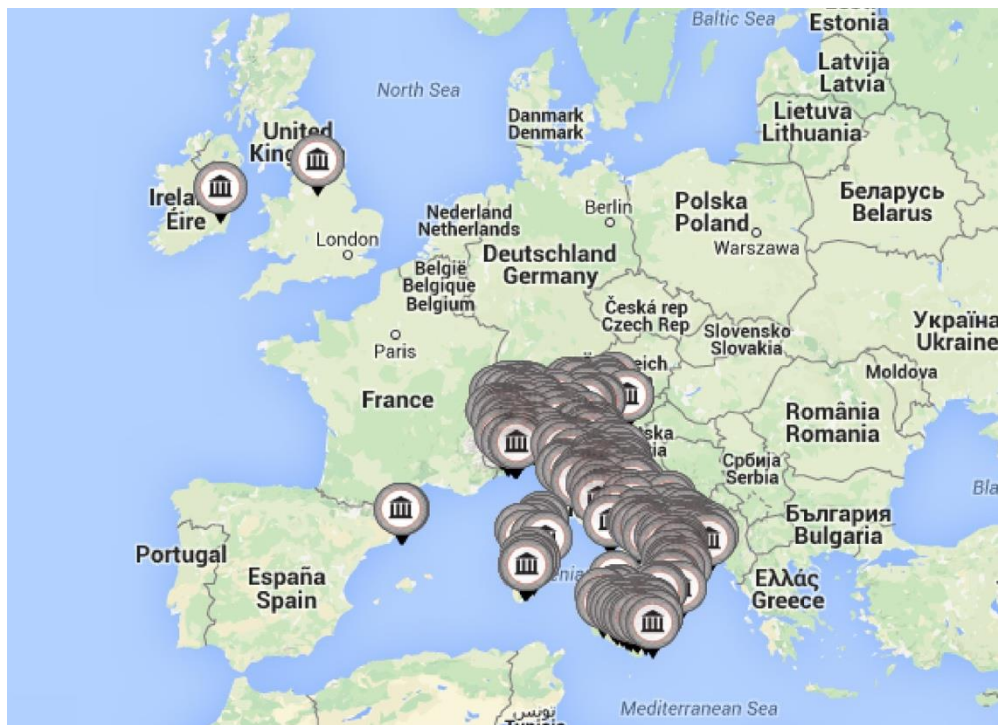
Baltic Sea
Estonia
Latvija
Latvia
Lietuva
Lithuania
North Sea
Danmark
Denmark
United King
Irela
Éire
Беларусь
Belarus
Polska
Poland
Warszawa
Berlin
Nederland
Netherlands
Deutschland
Germany
London
België
Belgique
Belgium
Česká rep
Czech Rep
Slovensko
Slovakia
Україна
Ukraine
Paris
eich
Moldova
France
România
Romania
ska
Србија
Serbia
Bla
България
Bulgaria
Portugal
España
Spain
Ελλάς
Greece
Mediterranean Sea
تونس